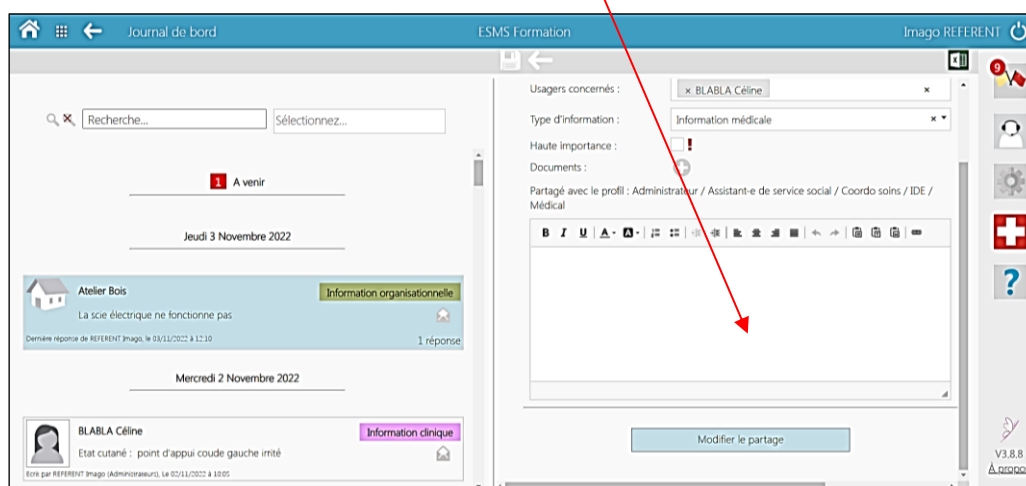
Journal de bord

ESMS Formation

Imago REFERENT

Recherche...

Sélectionnez...

1 A venir

Jeudi 3 Novembre 2022

Atelier Bois

Information organisationnelle

La scie électrique ne fonctionne pas

Dernière réponse de REFERENT Imago, le 03/11/2022 à 12:10

1 réponse

Mercredi 2 Novembre 2022

BLABLA Céline

Information clinique

Etat cutané : point d'appui coude gauche irrité

Ecrit par REFERENT Imago (Administrateur), Le 02/11/2022 à 10:05

Usagers concernés :

× BLABLA Céline

Type d'information :

Information médicale

Haute importance :

Documents :

Partagé avec le profil : Administrateur / Assistant-e de service social / Coordo soins / IDE / Médical

B I U

Modifier le partage

9

?

V3.8.8

A propo